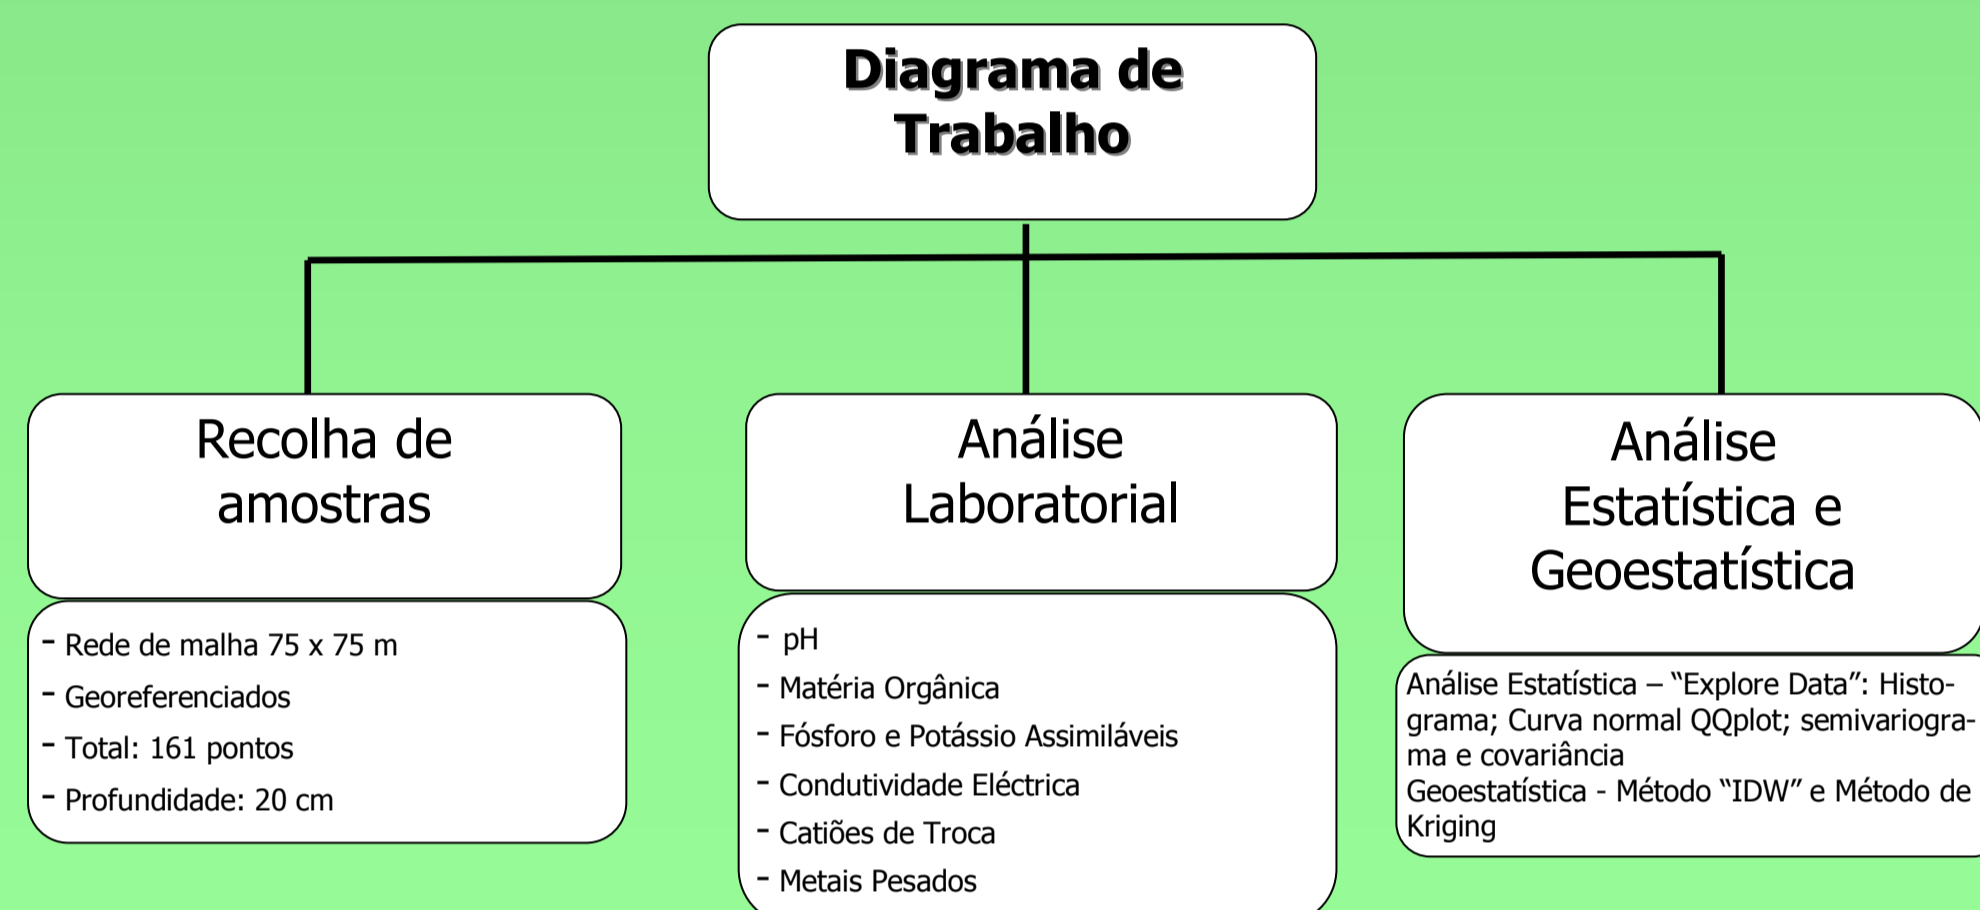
Diagrama de Trabalho

Recolha de amostras

- Rede de malha 75 x 75 m
- Georeferenciados
- Total: 161 pontos
- Profundidade: 20 cm

Análise Laboratorial

- pH
- Matéria Orgânica
- Fósforo e Potássio Assimiláveis
- Condutividade Eléctrica
- Catiões de Troca
- Metais Pesados

Análise Estatística e Geoestatística

Análise Estatística – "Explore Data": Histograma; Curva normal QQplot; semivariograma e covariância
Geoestatística - Método "IDW" e Método de Kriging